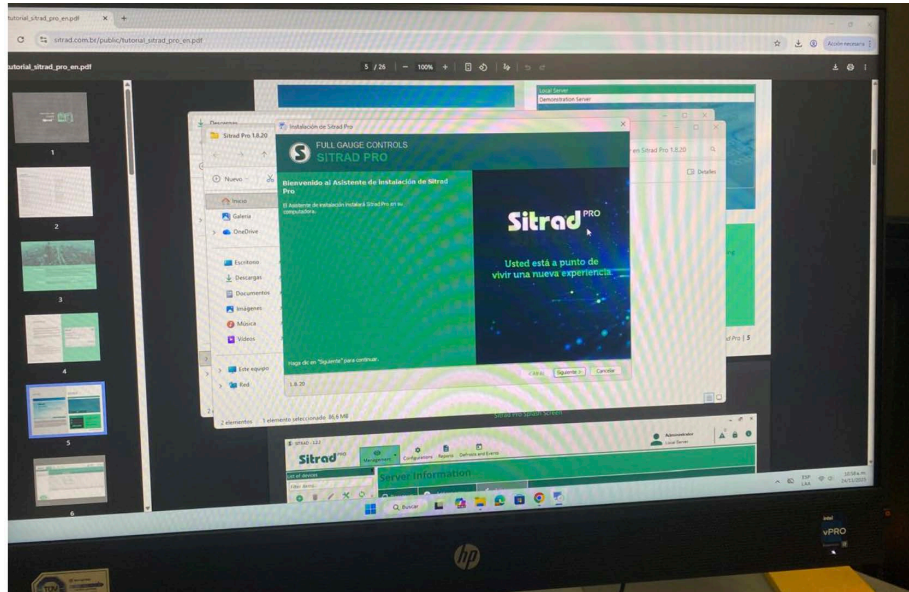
tutorial_sitrad_pro_en.pdf

sitrad.com.br/public/tutorial_sitrad_pro_en.pdf

Acción necesaria

tutorial_sitrad_pro_en.pdf

5 / 26 | — 100% +

1

2

3

4

5

6

Local Server
Demonstration Server

Descargas

Sitrad Pro 1.8.20

Nuevo

Inicio
Galería
OneDrive
Escritorio
Descargas
Documentos
Imágenes
Música
Vídeos
Este equipo
Red

2 elementos 1 elemento seleccionado 36,6 MB

en Sitrad Pro 1.8.20

Detalles

Instalación de Sitrad Pro

FULL GAUGE CONTROLS
SITRAD PRO

Bienvenido al Asistente de Instalación de Sitrad Pro

El Asistente de instalación instalará Sitrad Pro en su computadora.

Sitrad PRO

Usted está a punto de vivir una nueva experiencia.

Haga clic en "Siguiente" para continuar.

1.8.20

< Atrás Siguiente > Cancelar

ad Pro | 5

Sitrad Pro splash screen

SITRAD - 1.8.1

Sitrad PRO

Management Configurations Reports Defrosts and Events

Administrador
Local Server

List of devices

Server information

Buscar

ESP LAA

10:58 a.m. 24/11/2025

hp

intel
vPRO